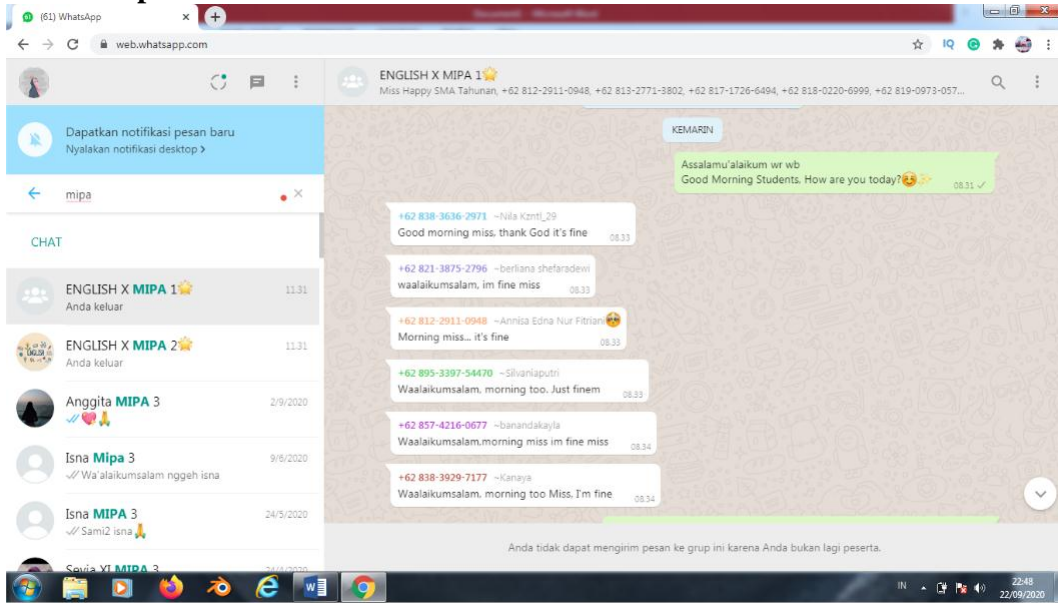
(61) WhatsApp

web.whatsapp.com

ENGLISH X MIPA 1
Miss Happy SMA Tahunan, +62 812-2911-0948, +62 813-2771-3802, +62 817-1726-6494, +62 818-0220-6999, +62 819-0973-057...

Dapatkan notifikasi pesan baru
Nyalakan notifikasi desktop >

mipa

CHAT

ENGLISH X MIPA 1 11.31
Anda keluar

ENGLISH X MIPA 2 11.31
Anda keluar

Anggita MIPA 3 2/9/2020

Isna Mipa 3 9/6/2020
Wa'alaikumsalam ngeh isna

Isna MIPA 3 24/5/2020
Sami2 isna

Sevia XI MIPA 3 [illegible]

KEMARIN

Assalamu'alaikum wr wb
Good Morning Students. How are you today? 08.31

+62 838-3636-2971 ~Nila Kzntl_29
Good morning miss, thank God it's fine 08.33

+62 821-3875-2796 ~berliana shefaradewi
waalaikumsalam, im fine miss 08.33

+62 812-2911-0948 ~Annisa Edna Nur Fitriani
Morning miss... it's fine 08.33

+62 895-3397-54470 ~Silvaniaputri
Waalaikumsalam, morning too. Just finem 08.33

+62 857-4216-0677 ~banandakayla
Waalaikumsalam.morning miss im fine miss 08.34

+62 838-3929-7177 ~Kanaya
Waalaikumsalam, morning too Miss, I'm fine 08.34

Anda tidak dapat mengirim pesan ke grup ini karena Anda bukan lagi peserta.

IN 22:48 22/09/2020